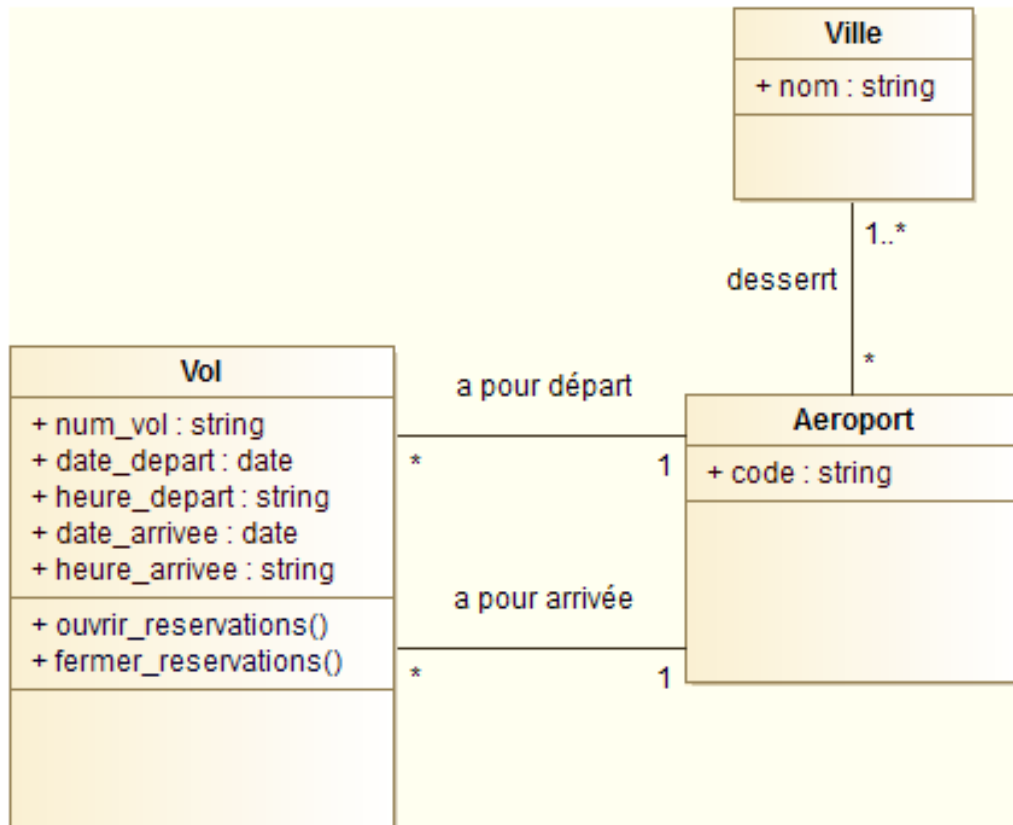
Ville

+ nom : string

1..*

desserrt

*

Vol

+ num_vol : string
+ date_depart : date
+ heure_depart : string
+ date_arrivee : date
+ heure_arrivee : string

+ ouvrir_reservations()
+ fermer_reservations()

a pour départ

*

1

Aeroport

+ code : string

a pour arrivée

*

1